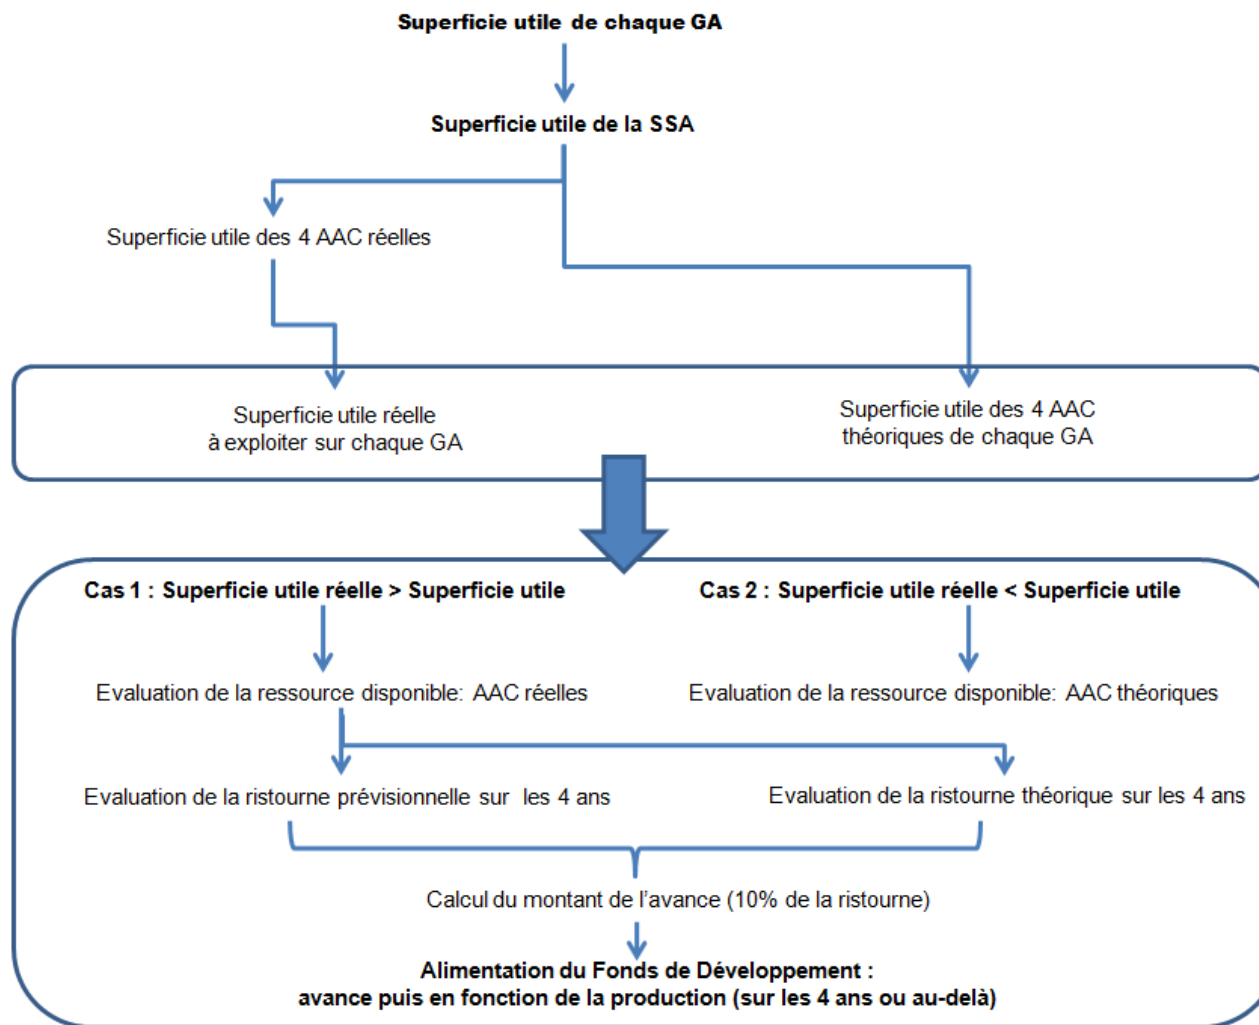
Superficie utile de chaque GA

Superficie utile de la SSA

Superficie utile des 4 AAC réelles

Superficie utile réelle à exploiter sur chaque GA

Superficie utile des 4 AAC théoriques de chaque GA

Cas 1 : Superficie utile réelle > Superficie utile

Cas 2 : Superficie utile réelle < Superficie utile

Evaluation de la ressource disponible: AAC réelles

Evaluation de la ressource disponible: AAC théoriques

Evaluation de la ristourne prévisionnelle sur les 4 ans

Evaluation de la ristourne théorique sur les 4 ans

Calcul du montant de l'avance (10% de la ristourne)

Alimentation du Fonds de Développement : avance puis en fonction de la production (sur les 4 ans ou au-delà)